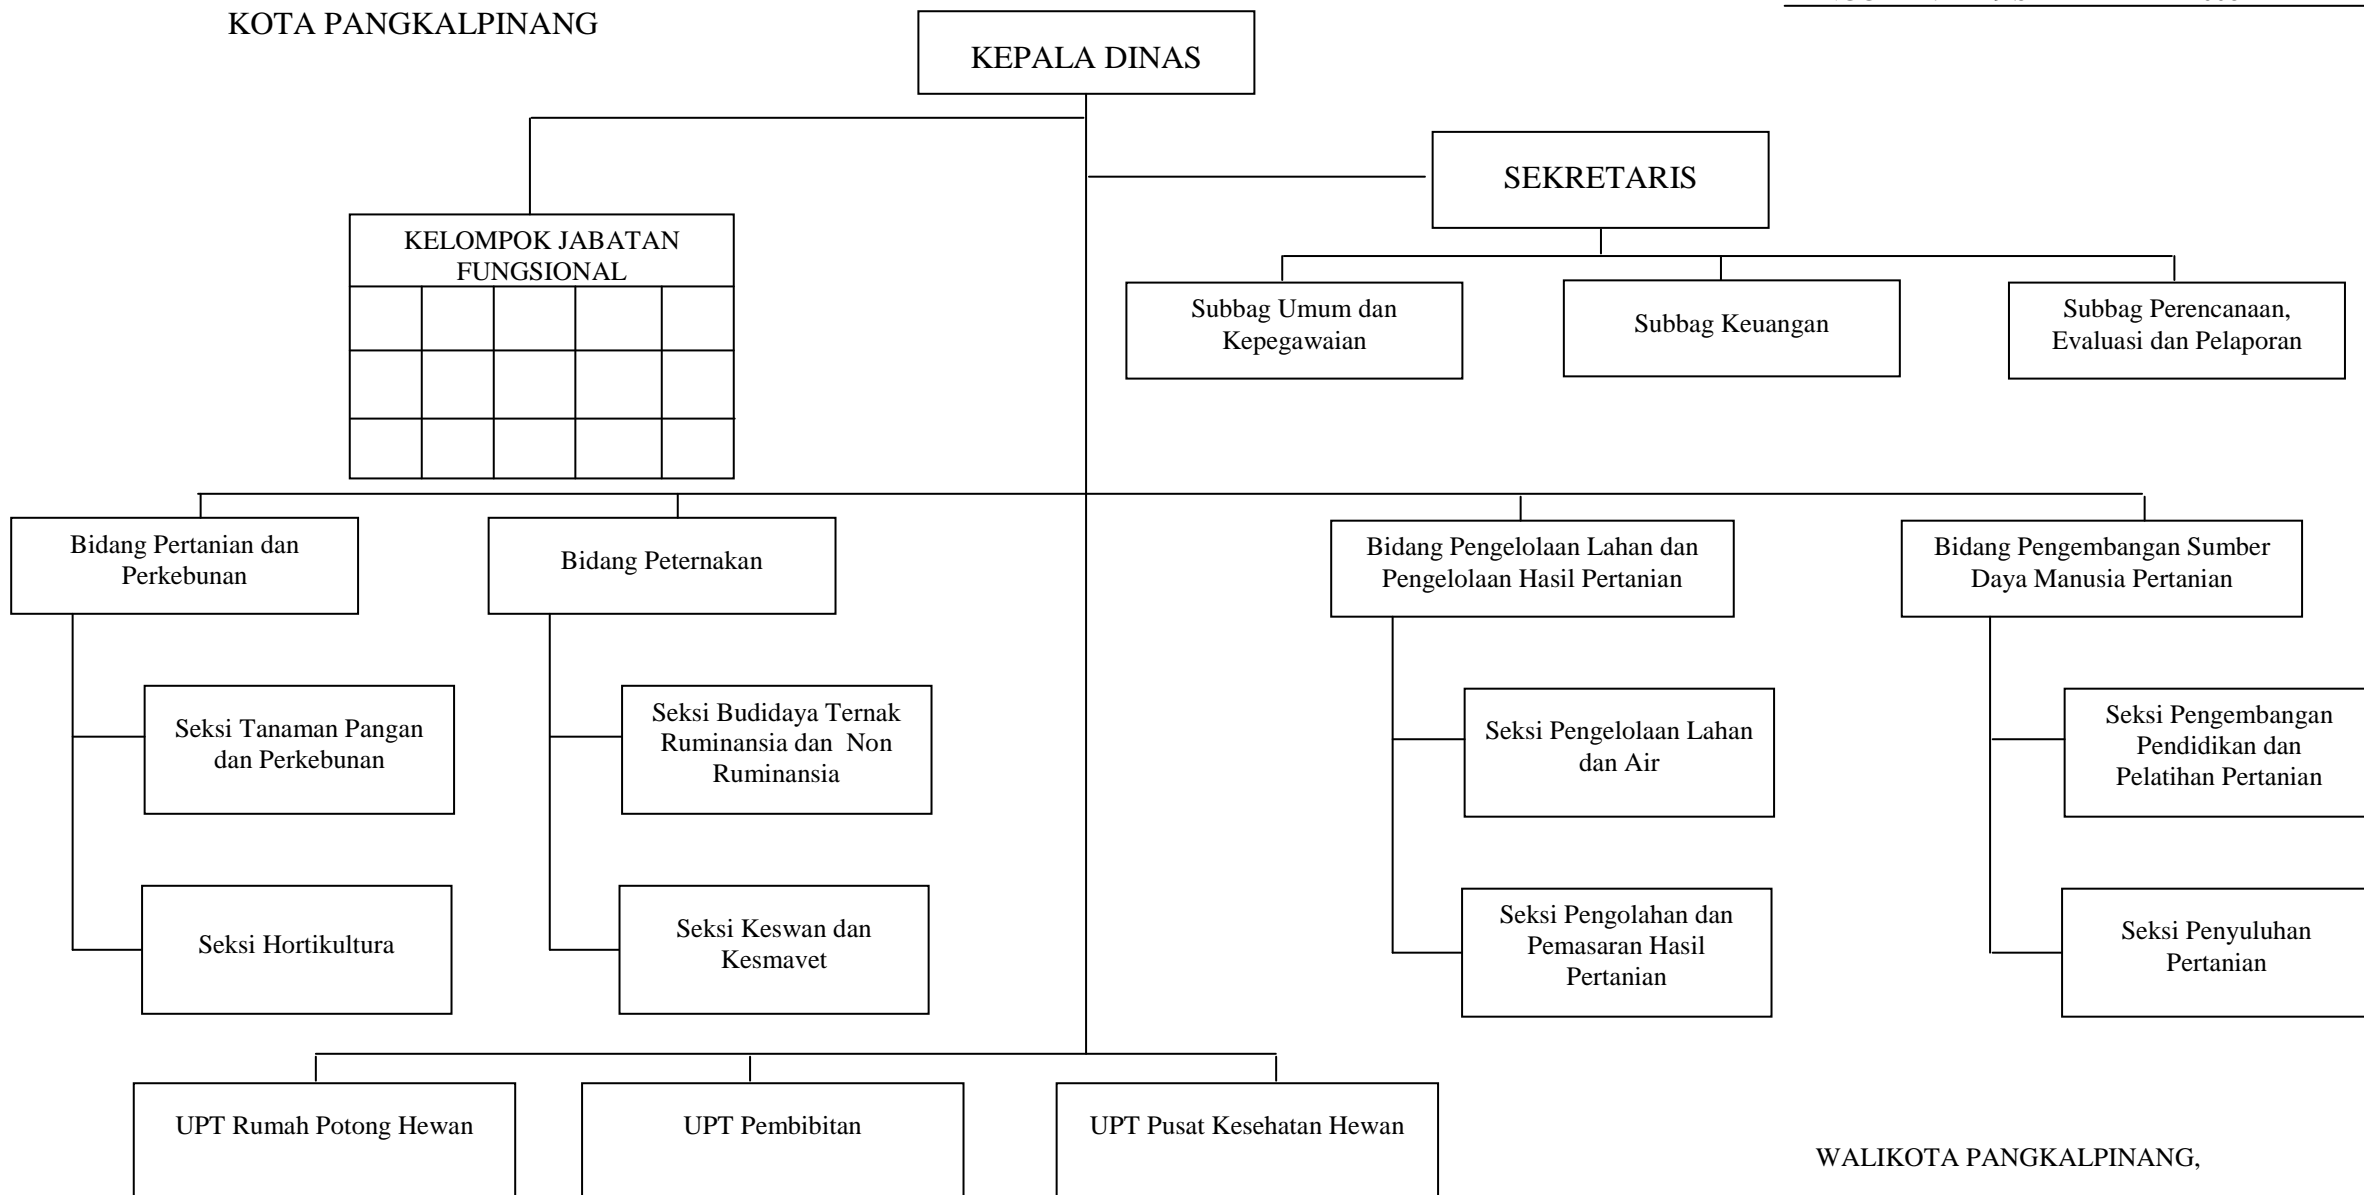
KOTA PANGKALPINANG

KEPALA DINAS

SEKRETARIS

KELOMPOK JABATAN FUNGSIONAL

Subbag Umum dan Kepegawaian

Subbag Keuangan

Subbag Perencanaan, Evaluasi dan Pelaporan

Bidang Pertanian dan Perkebunan

Bidang Peternakan

Bidang Pengelolaan Lahan dan Pengelolaan Hasil Pertanian

Bidang Pengembangan Sumber Daya Manusia Pertanian

Seksi Tanaman Pangan dan Perkebunan

Seksi Budidaya Ternak Ruminansia dan Non Ruminansia

Seksi Pengelolaan Lahan dan Air

Seksi Pengembangan Pendidikan dan Pelatihan Pertanian

Seksi Hortikultura

Seksi Keswan dan Kesmavet

Seksi Pengolahan dan Pemasaran Hasil Pertanian

Seksi Penyuluhan Pertanian

UPT Rumah Potong Hewan

UPT Pembibitan

UPT Pusat Kesehatan Hewan

WALIKOTA PANGKALPINANG,